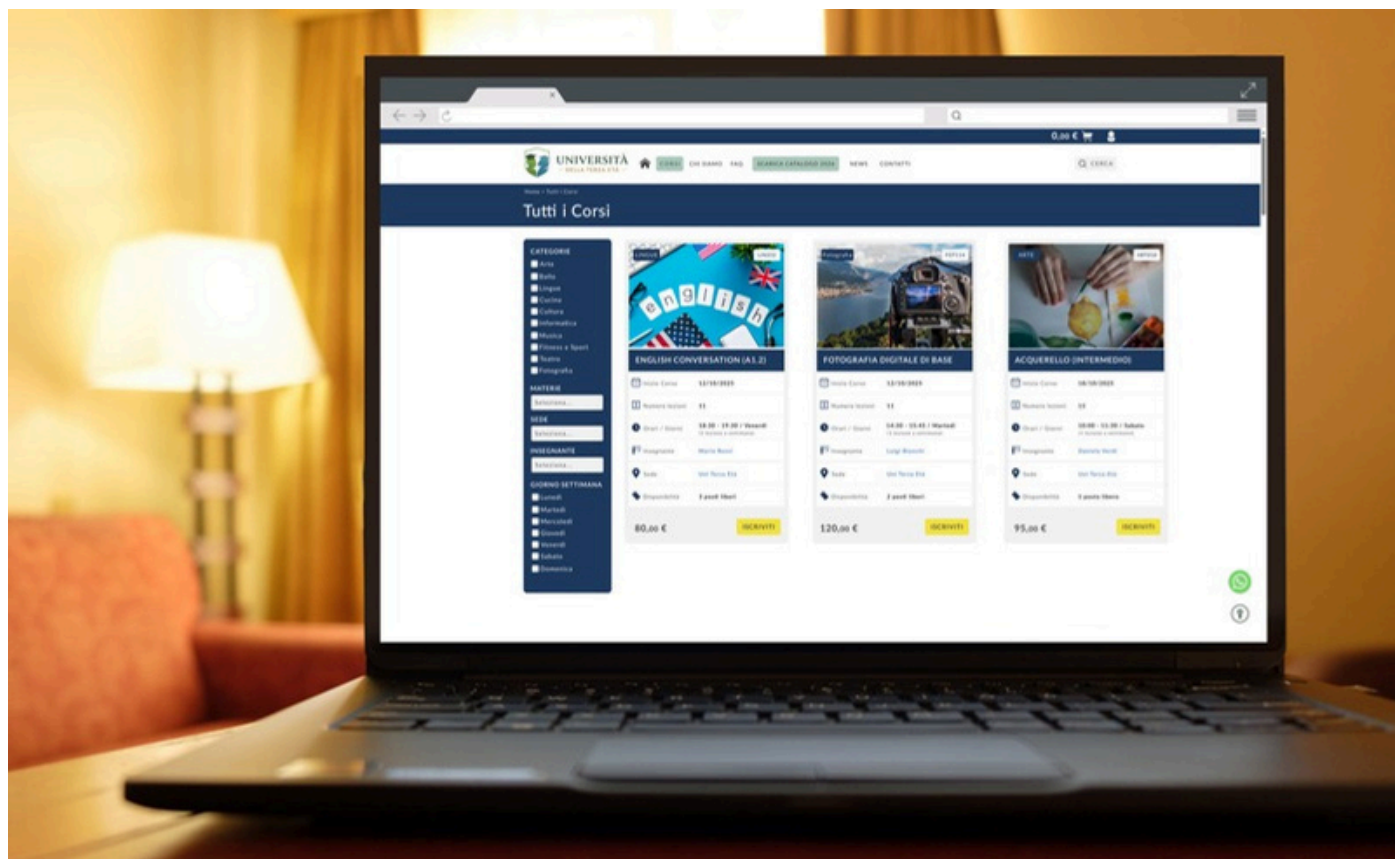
0,00 €

UNIVERSITÀ DELLA TERZA ETÀ

CORSI CHI SIAMO FAQ SCARICA CATALOGO 2024 NEWS CONTATTI

CERCA

Home › Tutti i Corsi

Tutti i Corsi

CATEGORIE
Arte
Ballo
Lingue
Cucina
Cultura
Informatica
Musica
Fitness e Sport
Teatro
Fotografia

MATERIE
Seleziona...

SEDE
Seleziona...

INSEGNANTE
Seleziona...

GIORNO SETTIMANA
Lunedì
Martedì
Mercoledì
Giovedì
Venerdì
Sabato
Domenica

LINGUE
english
ENGLISH CONVERSATION (A1.2)
Inizio Corso 12/10/2025
Numero lezioni 11
Orari / Giorni 18:30 - 19:30 / Venerdì
Insegnante Mario Rossi
Sede Uni Terza Età
Disponibilità 3 posti liberi
80,00 €
ISCRIVITI

Fotografia
FOTOGRAFIA DIGITALE DI BASE
Inizio Corso 12/10/2025
Numero lezioni 11
Orari / Giorni 14:30 - 15:45 / Martedì
Insegnante Luigi Bianchi
Sede Uni Terza Età
Disponibilità 2 posti liberi
120,00 €
ISCRIVITI

ARTE
ACQUERELLO (INTERMEDIO)
Inizio Corso 18/10/2025
Numero lezioni 10
Orari / Giorni 10:00 - 11:30 / Sabato
Insegnante Daniele Verdi
Sede Uni Terza Età
Disponibilità 1 posto libero
95,00 €
ISCRIVITI